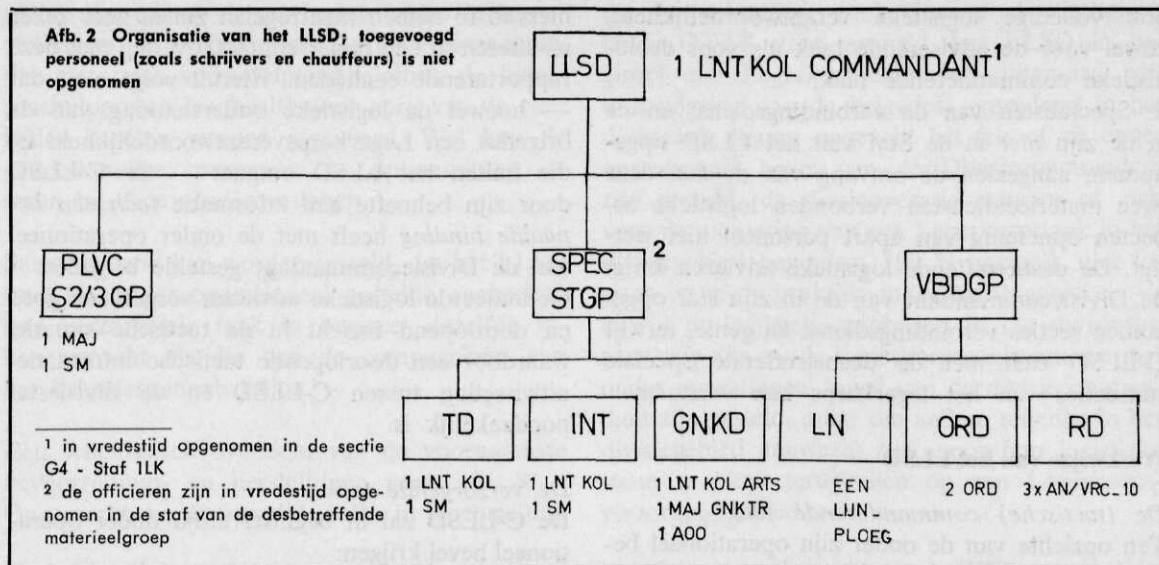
Afb. 2 Organisatie van het LLSD; toegevoegd personeel (zoals schrijvers en chauffeurs) is niet opgenomen

LLSD 1 LNT KOL COMMANDANT$^1$

PLVC S2/3GP

1 MAJ
1 SM

SPEC STGP $^2$

VBDGP

TD
1 LNT KOL
1 SM

INT
1 LNT KOL
1 SM

GNKD
1 LNT KOL ARTS
1 MAJ GNKTR
1 AOO

LN
EEN
LIJN
PLOEG

ORD
2 ORD

RD
3 x AN/VRC-10

$^1$ in vredestijd opgenomen in de sectie G4 - Staf 1LK

$^2$ de officieren zijn in vredestijd opgenomen in de staf van de desbetreffende materieelgroep